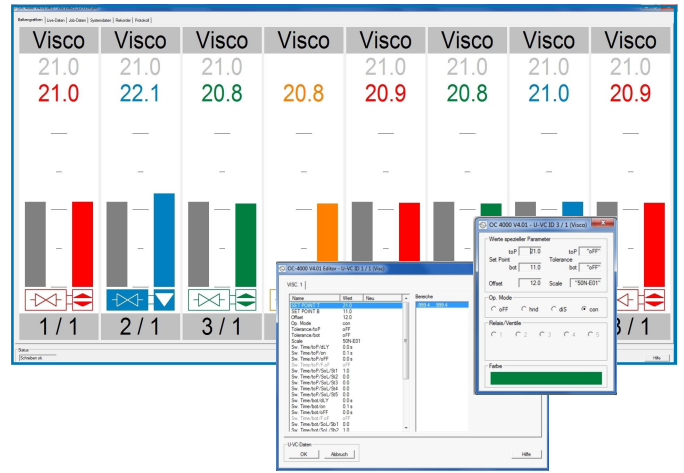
Reihenposition | Live-Daten | Job-Daten | Systemdaten | Rekorder | Protokoll

Visco
21.0
21.0

Visco
21.0
22.1

Visco
21.0
20.8

Visco
20.8

Visco
21.0
20.9

Visco
21.0
20.8

Visco
21.0
21.0

Visco
21.0
20.9

1 / 1
2 / 1
3 / 1
3 / 1

Status
Schreiben ok
Hilfe

OC 4000 V4.01 Editor - U-VC ID 1 / 1 (Visc)

VISC 1

| Name | Wert | Neu |
|---|---|---|
| SET POINT T | 21.0 | |
| SET POINT B | 11.0 | |
| Offset | 12.0 | |
| Op. Mode | con | |
| Tolerance/toP | oFF | |
| Tolerance/bot | oFF | |
| Scale | 50N-E01 | |
| Sw. Time/toP/dLY | 0.0 s | |
| Sw. Time/toP/on | 0.1 s | |
| Sw. Time/toP/oFF | 0.0 s | |
| Sw. Time/toP/SoL/St1 | 1.0 | |
| Sw. Time/toP/SoL/St2 | 0.0 | |
| Sw. Time/toP/SoL/St3 | 0.0 | |
| Sw. Time/toP/SoL/St4 | 0.0 | |
| Sw. Time/toP/SoL/St5 | 0.0 | |
| Sw. Time/bot/dLY | 0.0 s | |
| Sw. Time/bot/on | 0.1 s | |
| Sw. Time/bot/oFF | 0.0 s | |
| Sw. Time/bot/SoL/St1 | 0.0 | |
| Sw. Time/bot/SoL/St2 | 1.0 | |

Bereiche
999.4 999.4

U-VC-Daten
OK Abbruch
Hilfe

OC 4000 V4.01 - U-VC ID 3 / 1 (Visco)

Werte spezieller Parameter
toP 21.0 toP "oFF"
Set Point Tolerance
bot 11.0 bot "oFF"
Offset 12.0 Scale "50N-E01"

Op. Mode
oFF hnd di5 con

Relais/Ventile
1 2 3 4 5

Farbe